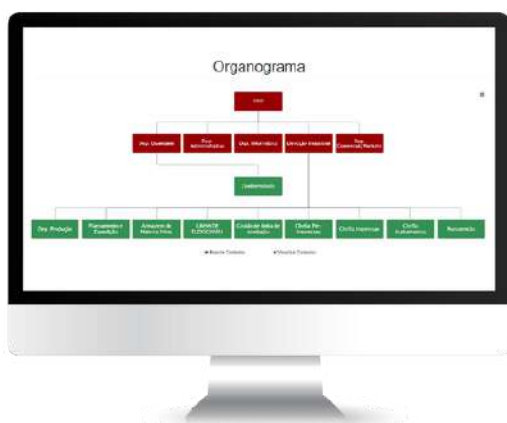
Organograma

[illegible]

Dep. Qualidade

Dep. Administrativo

Dep. Informática

Direção Industrial

Dep. Comercial/Marketing

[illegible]

Dep. Produção

Planeamento e Expedição

Armazém de Matéria Prima

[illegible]

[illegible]

Chefia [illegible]

Chefia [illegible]

Chefia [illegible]

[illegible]

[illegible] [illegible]